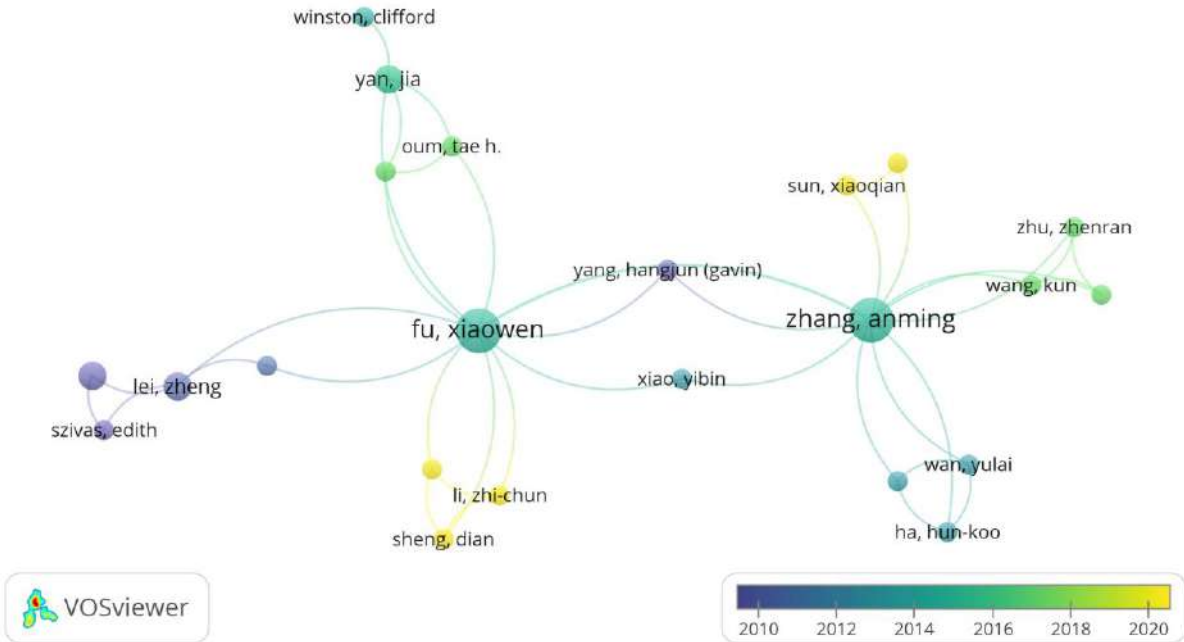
winston, clifford

yan, jia

oum, tae h.

sun, xiaoqian

zhu, zhenran

yang, hangjun (gavin)

wang, kun

fu, xiaowen

zhang, anming

lei, zheng

xiao, yibin

szivas, edith

wan, yulai

li, zhi-chun

sheng, dian

ha, hun-koo

VOSviewer

2010 2012 2014 2016 2018 2020